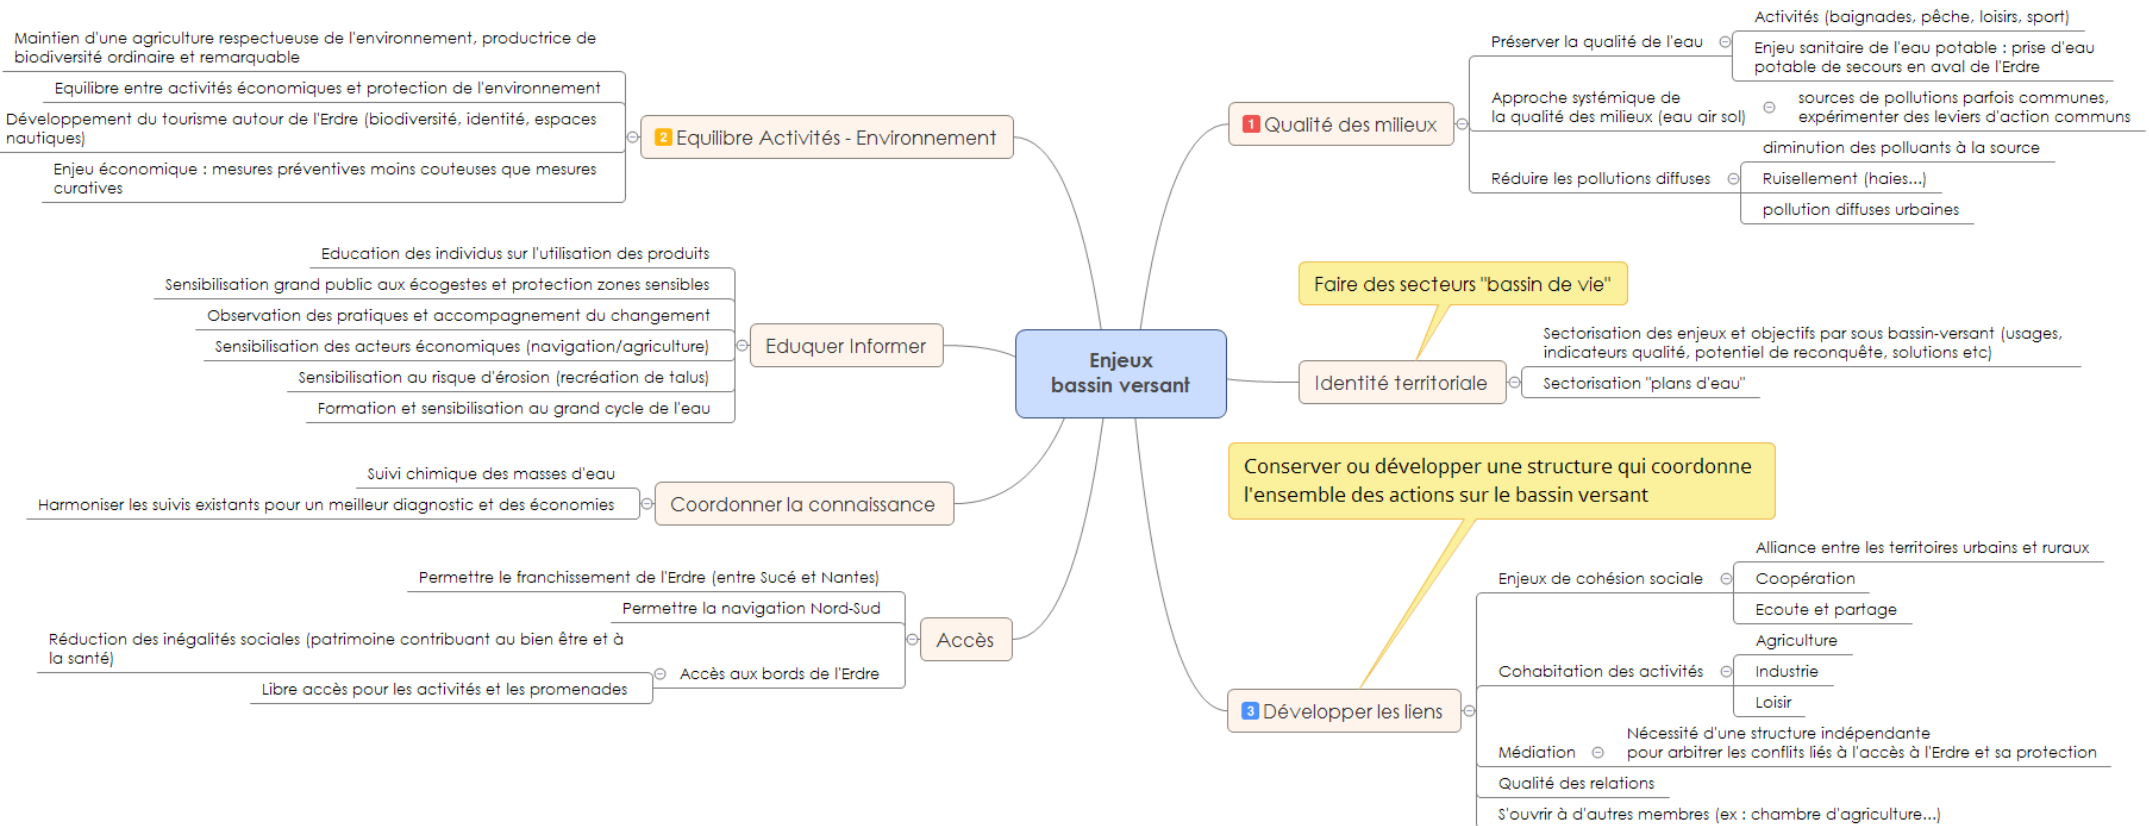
Enjeux
bassin versant

1 Qualité des milieux

Préserver la qualité de l'eau

Activités (baignades, pêche, loisirs, sport)

Enjeu sanitaire de l'eau potable : prise d'eau potable de secours en aval de l'Erdre

Approche systémique de la qualité des milieux (eau air sol)

sources de pollutions parfois communes, expérimenter des leviers d'action communs

Réduire les pollutions diffuses

diminution des polluants à la source

Ruisellement (haies...)

pollution diffuses urbaines

Faire des secteurs "bassin de vie"

Identité territoriale

Sectorisation des enjeux et objectifs par sous bassin-versant (usages, indicateurs qualité, potentiel de reconquête, solutions etc)

Sectorisation "plans d'eau"

Conserver ou développer une structure qui coordonne l'ensemble des actions sur le bassin versant

3 Développer les liens

Enjeux de cohésion sociale

Alliance entre les territoires urbains et ruraux

Coopération

Ecoute et partage

Cohabitation des activités

Agriculture

Industrie

Loisir

Médiation

Nécessité d'une structure indépendante pour arbitrer les conflits liés à l'accès à l'Erdre et sa protection

Qualité des relations

S'ouvrir à d'autres membres (ex : chambre d'agriculture...)

2 Equilibre Activités - Environnement

Maintien d'une agriculture respectueuse de l'environnement, productrice de biodiversité ordinaire et remarquable

Equilibre entre activités économiques et protection de l'environnement

Développement du tourisme autour de l'Erdre (biodiversité, identité, espaces nautiques)

Enjeu économique : mesures préventives moins couteuses que mesures curatives

Eduquer Informer

Education des individus sur l'utilisation des produits

Sensibilisation grand public aux écogestes et protection zones sensibles

Observation des pratiques et accompagnement du changement

Sensibilisation des acteurs économiques (navigation/agriculture)

Sensibilisation au risque d'érosion (recréation de talus)

Formation et sensibilisation au grand cycle de l'eau

Coordonner la connaissance

Suivi chimique des masses d'eau

Harmoniser les suivis existants pour un meilleur diagnostic et des économies

Accès

Permettre le franchissement de l'Erdre (entre Sucé et Nantes)

Permettre la navigation Nord-Sud

Accès aux bords de l'Erdre

Réduction des inégalités sociales (patrimoine contribuant au bien être et à la santé)

Libre accès pour les activités et les promenades